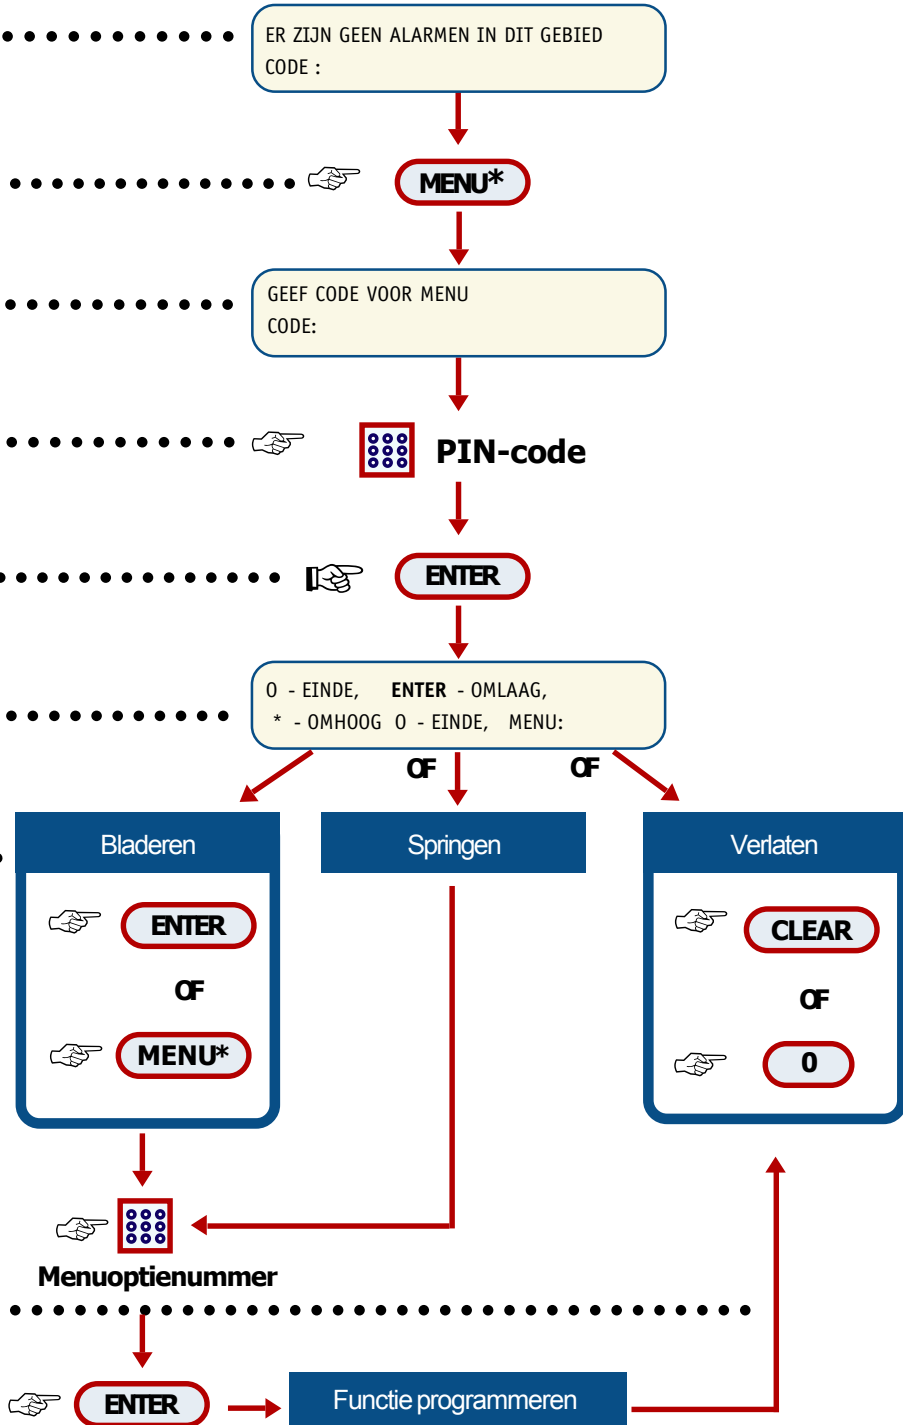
ER ZIJN GEEN ALARMEN IN DIT GEBIED
CODE :

MENU*

GEEF CODE VOOR MENU
CODE:

PIN-code

ENTER

0 - EINDE, ENTER - OMLAAG,
* - OMHOOG 0 - EINDE, MENU:

OF OF

Bladeren

ENTER

OF

MENU*

Springen

Verlaten

CLEAR

OF

0

Menuoptienummer

ENTER

Functie programmeren